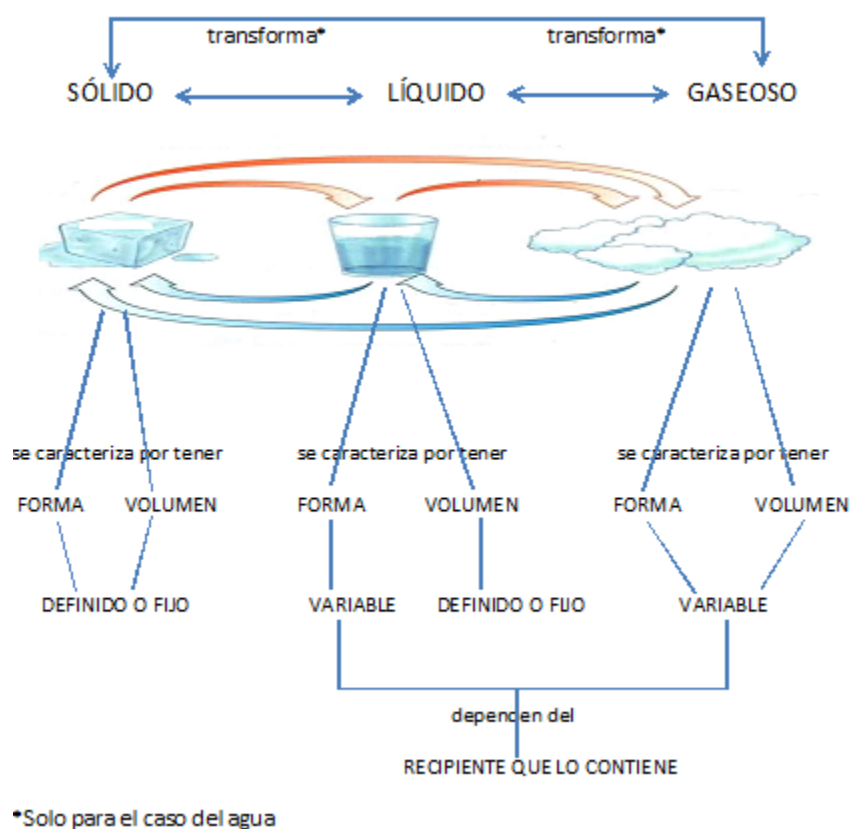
transforma* transforma*

SÓLIDO LÍQUIDO GASEOSO

se caracteriza por tener

FORMA VOLUMEN

DEFINIDO O FIJO

se caracteriza por tener

FORMA VOLUMEN

VARIABLE DEFINIDO O FIJO

se caracteriza por tener

FORMA VOLUMEN

VARIABLE

dependen del

RECIPIENTE QUE LO CONTIENE

*Solo para el caso del agua